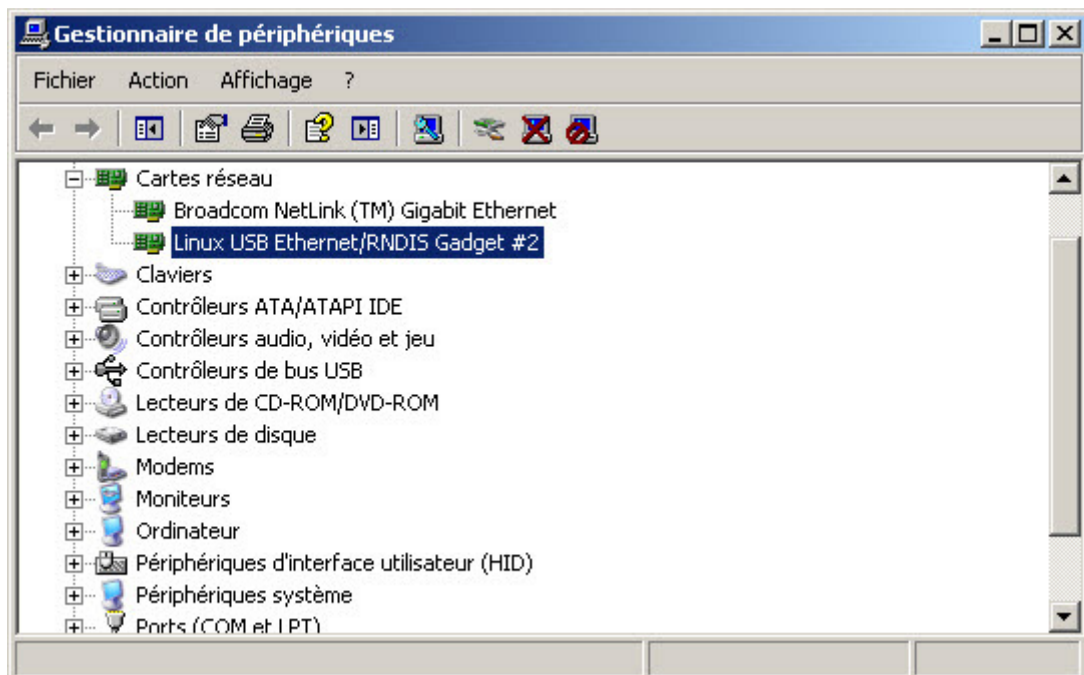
Gestionnaire de périphériques

Fichier Action Affichage ?

Cartes réseau
Broadcom NetLink (TM) Gigabit Ethernet
Linux USB Ethernet/RNDIS Gadget #2
Claviers
Contrôleurs ATA/ATAPI IDE
Contrôleurs audio, vidéo et jeu
Contrôleurs de bus USB
Lecteurs de CD-ROM/DVD-ROM
Lecteurs de disque
Modems
Moniteurs
Ordinateur
Périphériques d'interface utilisateur (HID)
Périphériques système
Ports (COM et LPT)